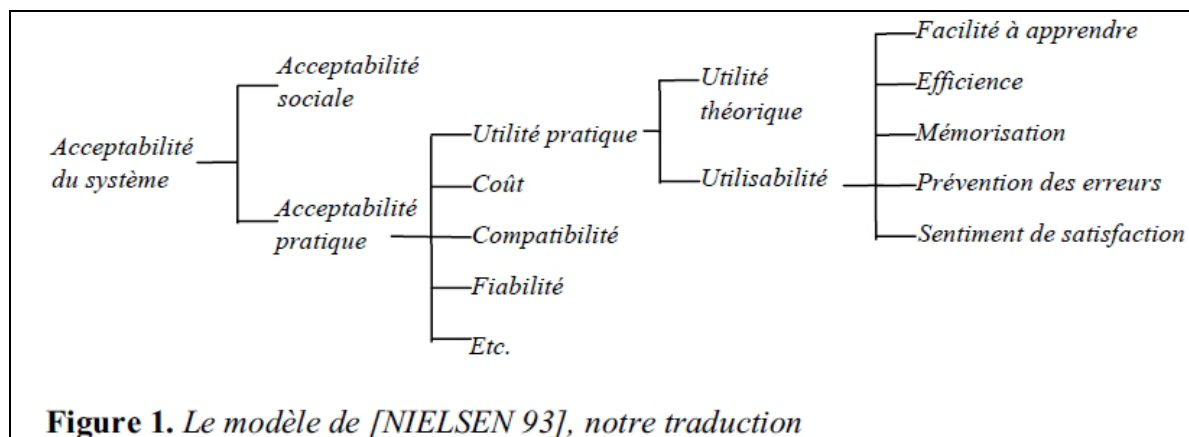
Acceptabilité du système

Acceptabilité sociale

Acceptabilité pratique

Utilité pratique

Coût

Compatibilité

Fiabilité

Etc.

Utilité théorique

Utilisabilité

Facilité à apprendre

Efficience

Mémorisation

Prévention des erreurs

Sentiment de satisfaction

Figure 1. Le modèle de [NIELSEN 93], notre traduction